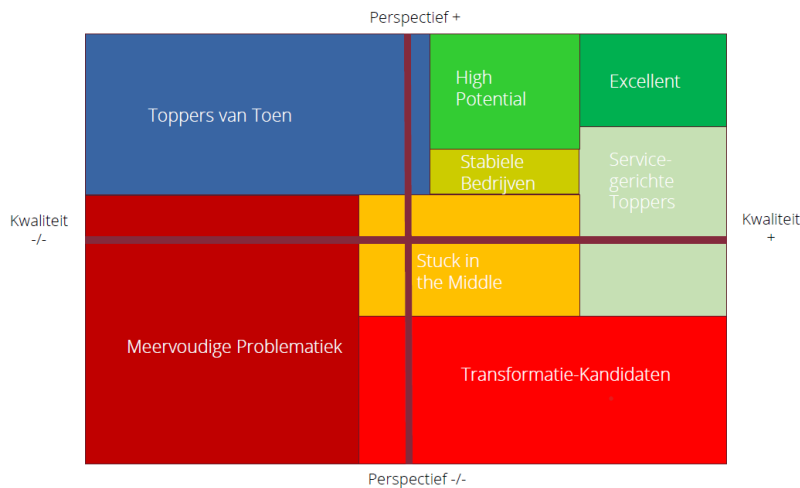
Perspectief +

Toppers van Toen

High Potential

Excellent

Stabiele Bedrijven

Service-gerichte Toppers

Kwaliteit -/-

Kwaliteit +

Stuck in the Middle

Meervoudige Problematiek

Transformatie-Kandidaten

Perspectief -/-